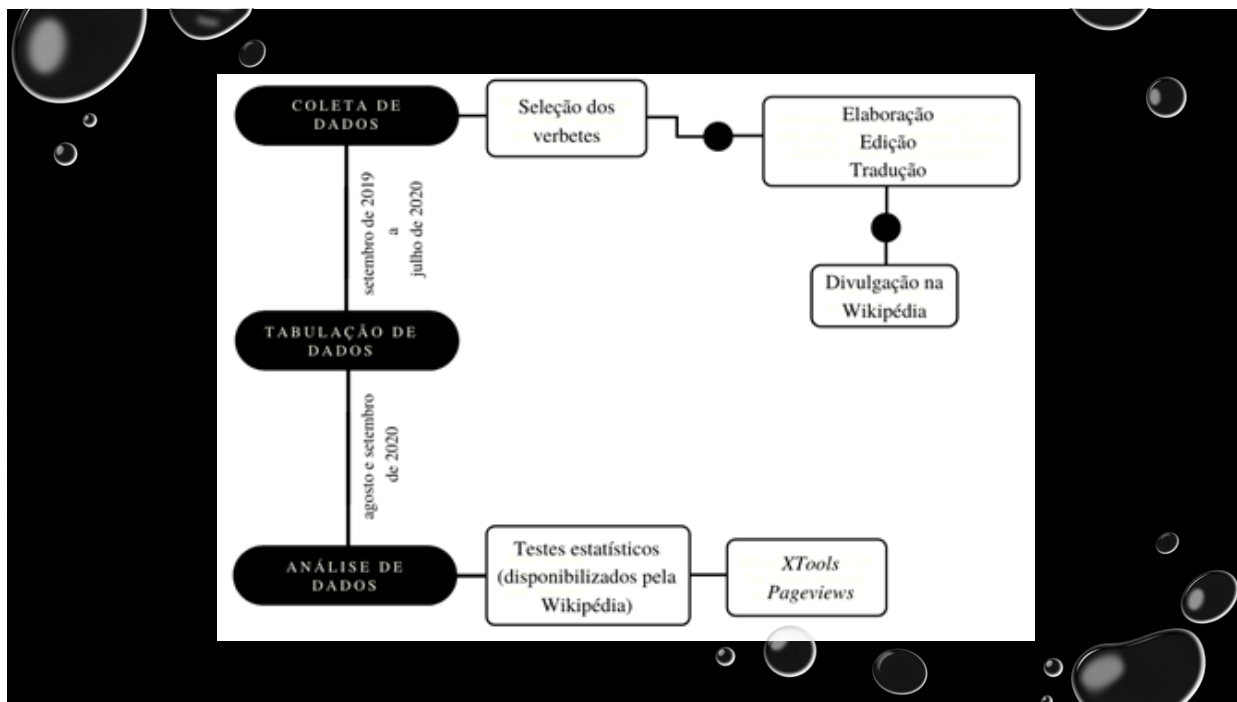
COLETA DE DADOS

Seleção dos verbetes

Elaboração
Edição
Tradução

Divulgação na Wikipédia

setembro de 2019 a julho de 2020

TABULAÇÃO DE DADOS

agosto e setembro de 2020

ANÁLISE DE DADOS

Testes estatísticos (disponibilizados pela Wikipédia)

*XTools*
*Pageviews*